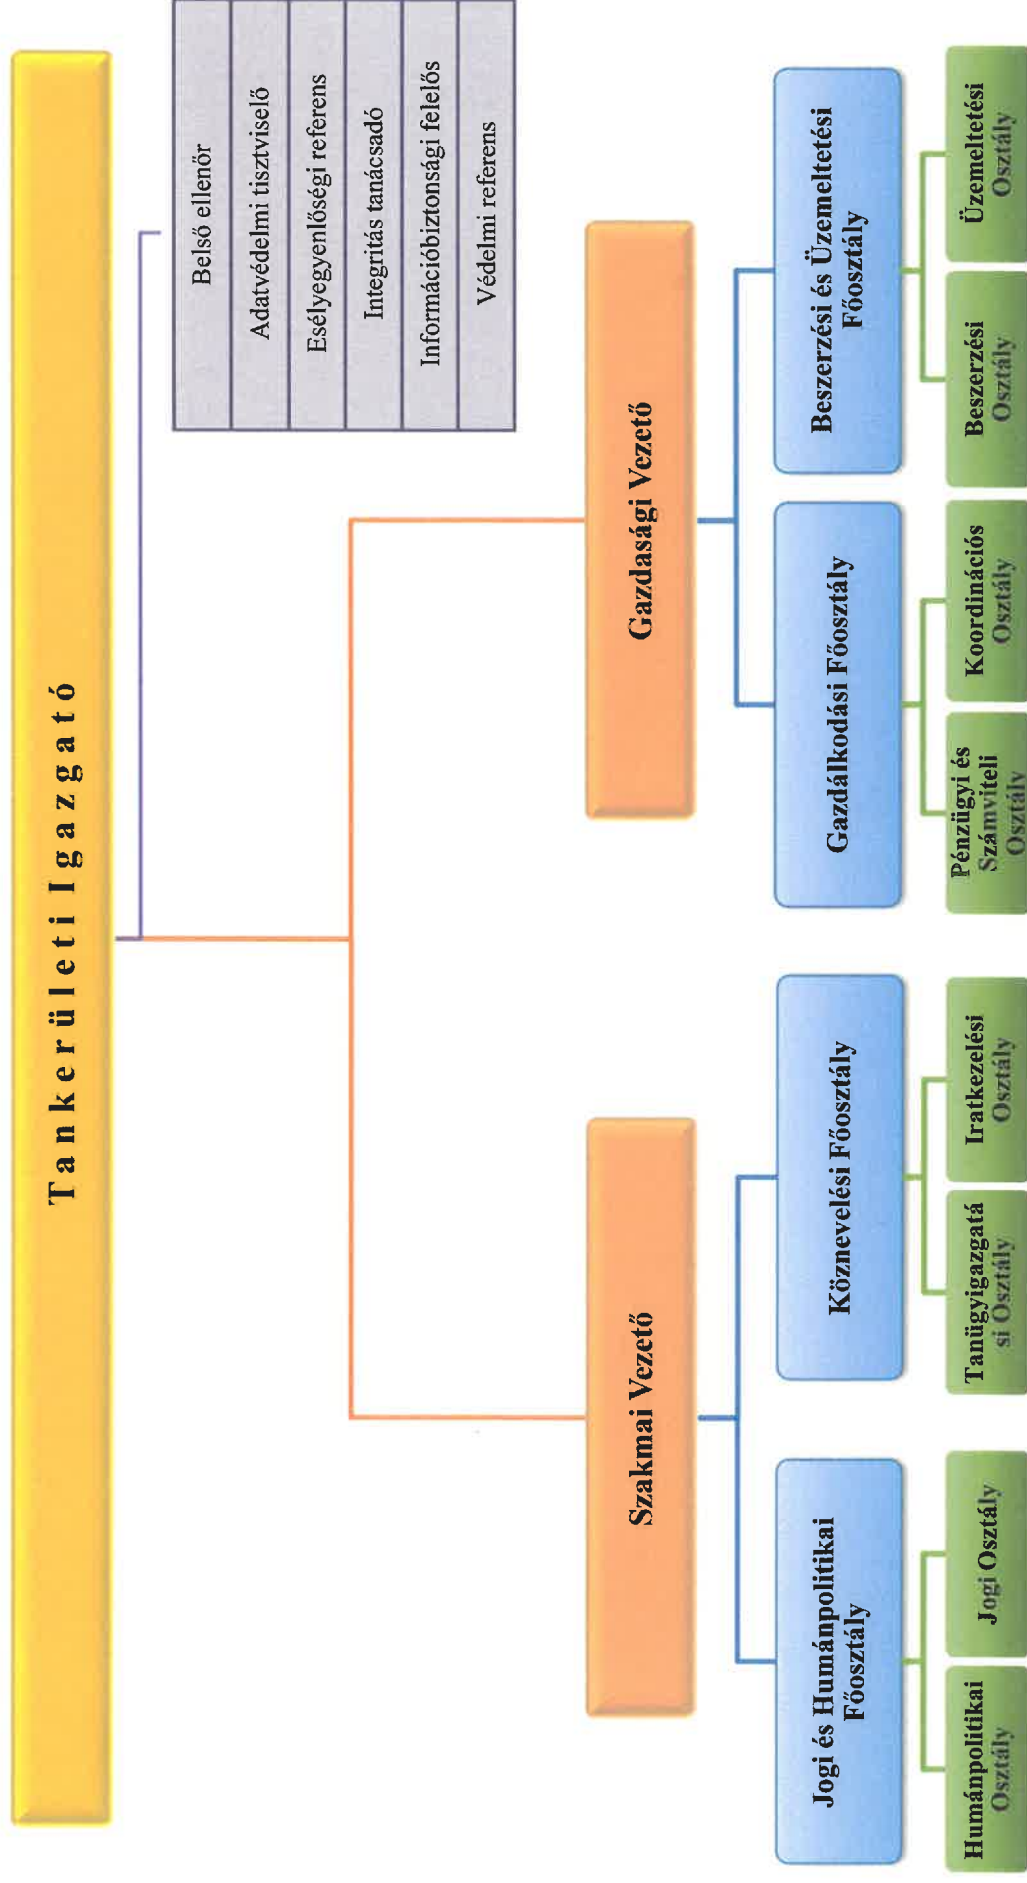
Tankerületi Igazgató

Belső ellenőr

Adatvédelmi tisztviselő

Esélyegyenlőségi referens

Integritás tanácsadó

Információbiztonsági felelős

Védelmi referens

Szakmai Vezető

Gazdasági Vezető

Jogi és Humánpolitikai Főosztály

Köznevelési Főosztály

Gazdálkodási Főosztály

Beszerzési és Üzemeltetési Főosztály

Humánpolitikai Osztály

Jogi Osztály

Tanügyigazgatási Osztály

Iratkezelési Osztály

Pénzügyi és Számviteli Osztály

Koordinációs Osztály

Beszerzési Osztály

Üzemeltetési Osztály